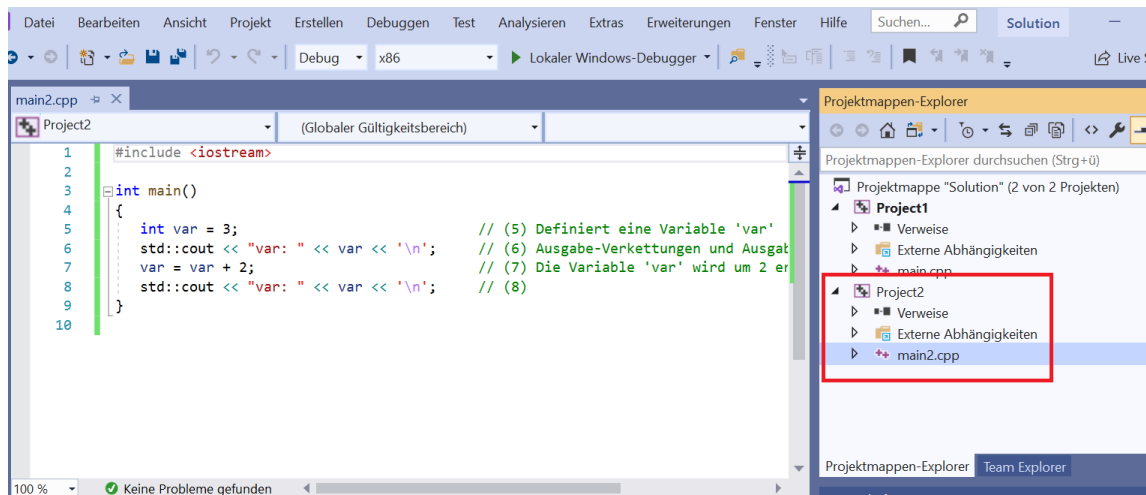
Datei Bearbeiten Ansicht Projekt Erstellen Debuggen Test Analysieren Extras Erweiterungen Fenster Hilfe Suchen... Solution

Debug x86 Lokaler Windows-Debugger Live S

main2.cpp

Project2 (Globaler Gültigkeitsbereich)

1 #include <iostream>
2
3 int main()
4 {
5 int var = 3; // (5) Definiert eine Variable 'var'
6 std::cout << "var: " << var << '\n'; // (6) Ausgabe-Verkettungen und Ausgab
7 var = var + 2; // (7) Die Variable 'var' wird um 2 er
8 std::cout << "var: " << var << '\n'; // (8)
9 }
10

100 % Keine Probleme gefunden

Projektmappen-Explorer

Projektmappen-Explorer durchsuchen (Strg+ü)

Projektmappe "Solution" (2 von 2 Projekten)
Project1
Verweise
Externe Abhängigkeiten
main.cpp
Project2
Verweise
Externe Abhängigkeiten
main2.cpp

Projektmappen-Explorer Team Explorer